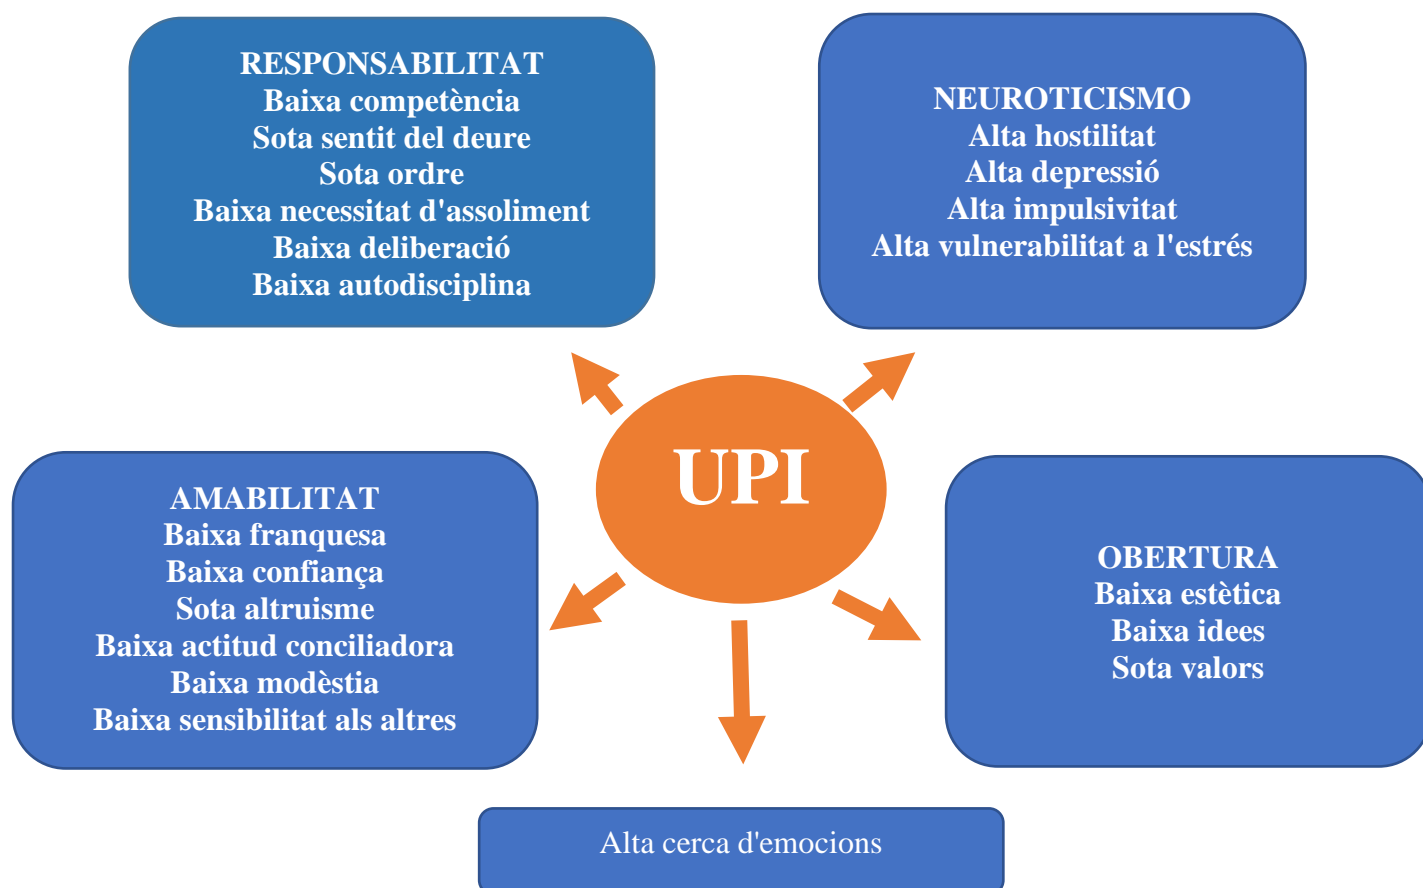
RESPONSABILITAT
Baixa competència
Sota sentit del deure
Sota ordre
Baixa necessitat d'assoliment
Baixa deliberació
Baixa autodisciplina

NEUROTICISMO
Alta hostilitat
Alta depressió
Alta impulsivitat
Alta vulnerabilitat a l'estrés

UPI

AMABILITAT
Baixa franquesa
Baixa confiança
Sota altruisme
Baixa actitud conciliadora
Baixa modèstia
Baixa sensibilitat als altres

OBERTURA
Baixa estètica
Baixa idees
Sota valors

Alta cerca d'emocions